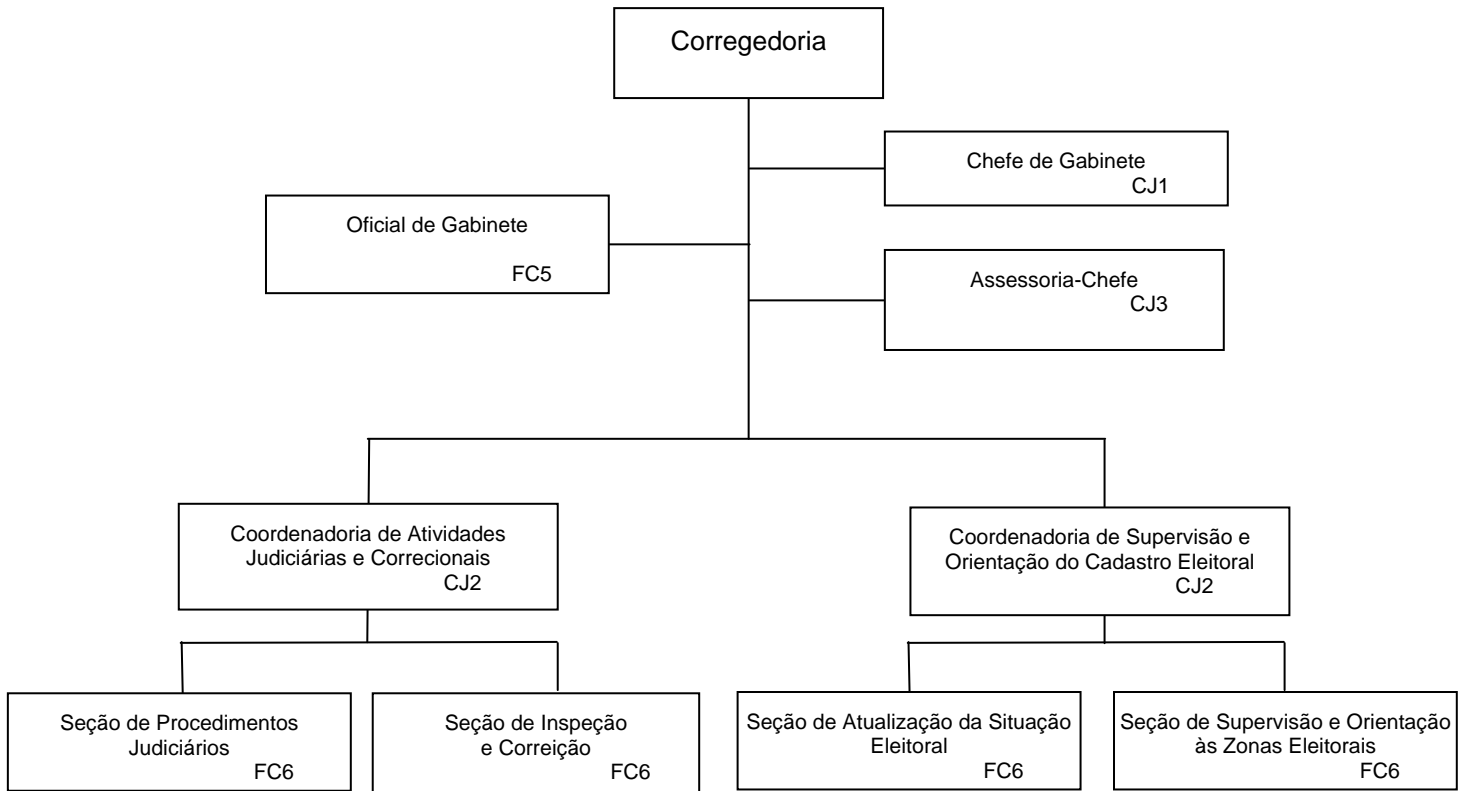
Corregedoria

Chefe de Gabinete
CJ1

Oficial de Gabinete
FC5

Assessoria-Chefe
CJ3

Coordenadoria de Atividades Judiciárias e Correcionais
CJ2

Coordenadoria de Supervisão e Orientação do Cadastro Eleitoral
CJ2

Seção de Procedimentos Judiciários
FC6

Seção de Inspeção e Correição
FC6

Seção de Atualização da Situação Eleitoral
FC6

Seção de Supervisão e Orientação às Zonas Eleitorais
FC6